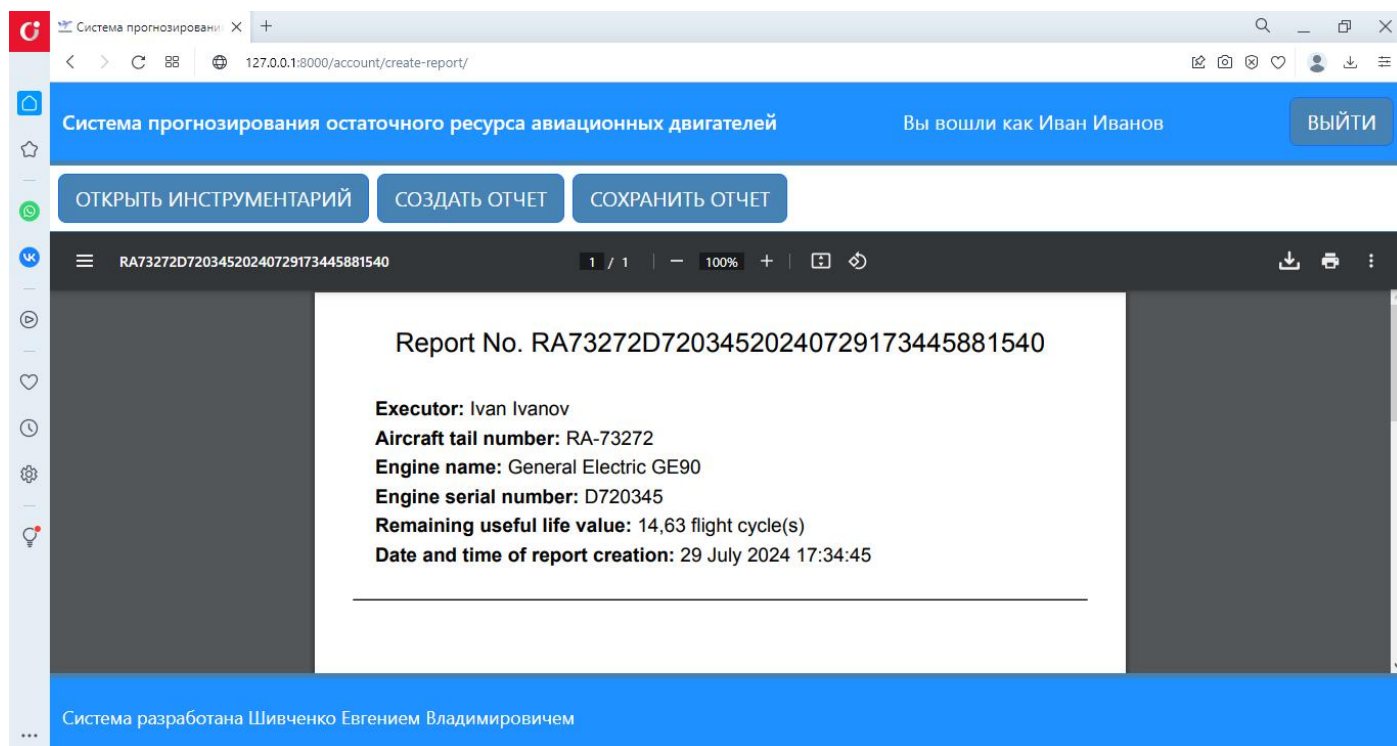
Система прогнозировани ×

127.0.0.1:8000/account/create-report/

Система прогнозирования остаточного ресурса авиационных двигателей

Вы вошли как Иван Иванов

ВЫЙТИ

ОТКРЫТЬ ИНСТРУМЕНТАРИЙ

СОЗДАТЬ ОТЧЕТ

СОХРАНИТЬ ОТЧЕТ

RA73272D72034520240729173445881540

1 / 1

100%

Report No. RA73272D72034520240729173445881540

**Executor:** Ivan Ivanov
**Aircraft tail number:** RA-73272
**Engine name:** General Electric GE90
**Engine serial number:** D720345
**Remaining useful life value:** 14,63 flight cycle(s)
**Date and time of report creation:** 29 July 2024 17:34:45

Система разработана Шивченко Евгением Владимировичем